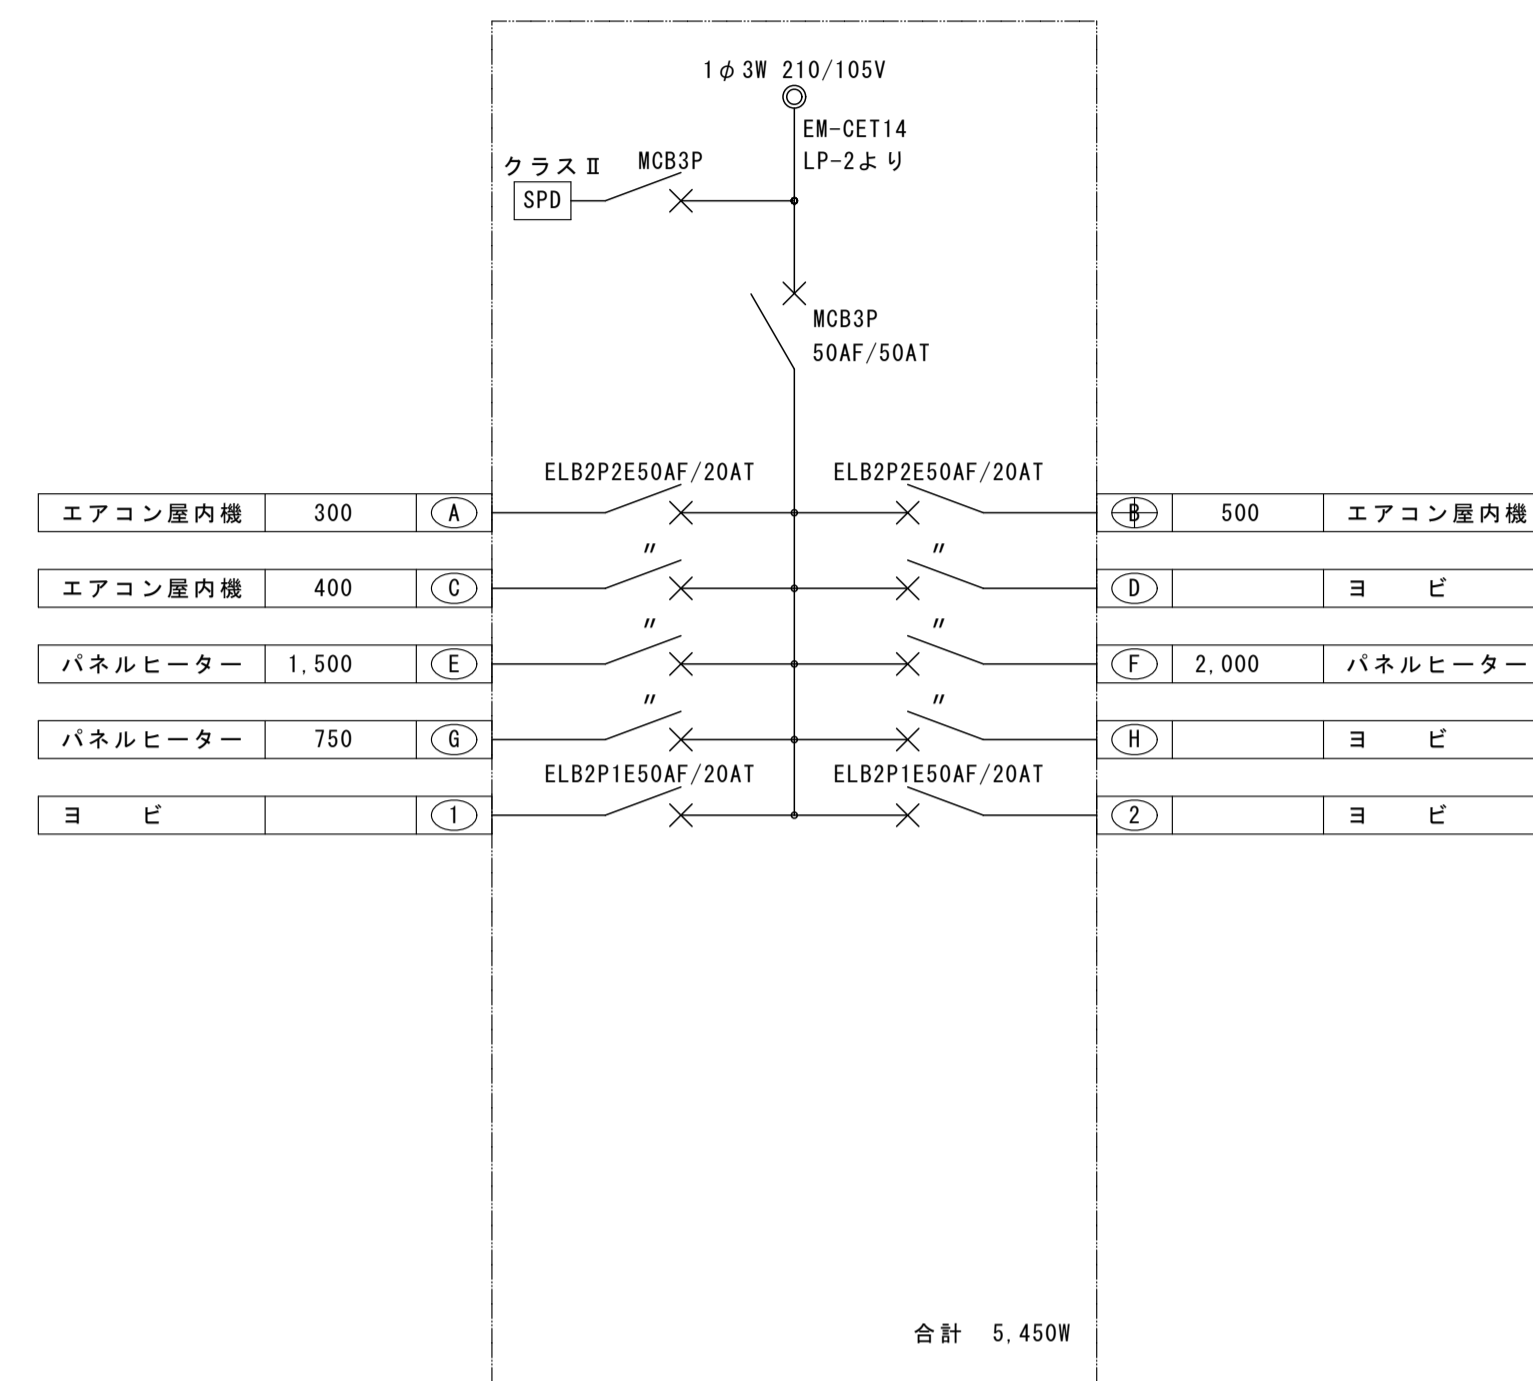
1φ3W 210/105V

EM-CET14
LP-2より

クラスⅡ
SPD

MCB3P

MCB3P
50AF/50AT

ELB2P2E50AF/20AT

ELB2P2E50AF/20AT

| エアコン屋内機 | 300 | A |
|---|---|---|
| エアコン屋内機 | 400 | C |
| パネルヒーター | 1,500 | E |
| パネルヒーター | 750 | G |
| ヨ　ビ | | 1 |

〃
〃
〃
〃
〃
〃

ELB2P1E50AF/20AT

ELB2P1E50AF/20AT

| B | 500 | エアコン屋内機 |
|---|---|---|
| D | | ヨ　ビ |
| F | 2,000 | パネルヒーター |
| H | | ヨ　ビ |
| 2 | | ヨ　ビ |

合計　5,450W